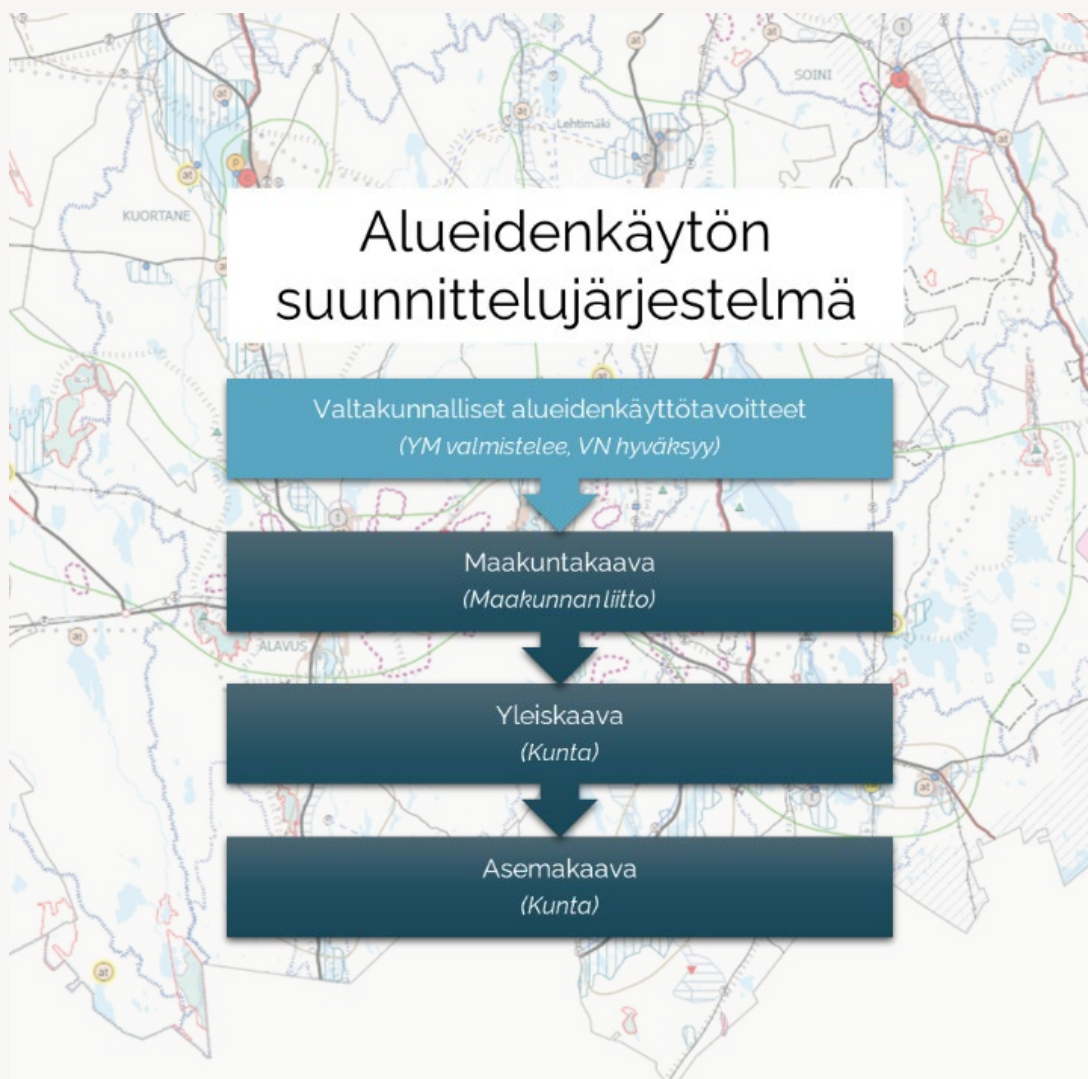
KUORTANE

Lehtimäki

SOINI

ALAVUS

Alueidenkäytön suunnittelujärjestelmä

Valtakunnalliset alueidenkäyttötavoitteet
(YM valmistelee, VN hyväksyy)

Maakuntakaava
(Maakunnan liitto)

Yleiskaava
(Kunta)

Asemakaava
(Kunta)